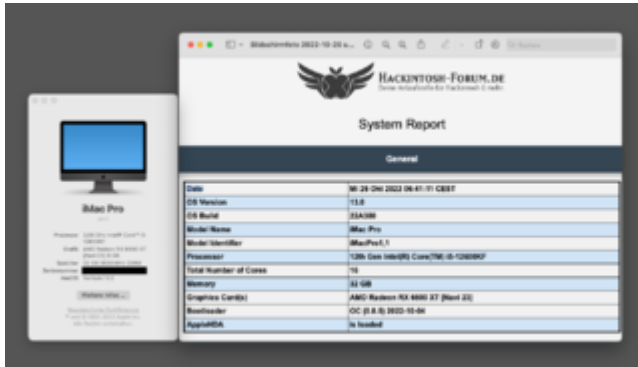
Bildschirmfoto 2022-10-26 a...

Suchen

HACKINTOSH-FORUM.DE

Deine Anlaufstelle für Hackintosh & mehr

System Report

General

| Date | Mi 26 Okt 2022 06:41:11 CEST |
|---|---|
| OS Version | 13.0 |
| OS Build | 22A380 |
| Model Name | iMac Pro |
| Model Identifier | iMacPro1,1 |
| Processor | 12th Gen Intel(R) Core(TM) i5-12600KF |
| Total Number of Cores | 10 |
| Memory | 32 GB |
| Graphics Card(s) | AMD Radeon RX 6600 XT [Navi 23] |
| Bootloader | OC [0.8.6] 2022-10-04 |
| AppleHDA | is loaded |

iMac Pro

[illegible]

Prozessor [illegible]

Grafik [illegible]

Speicher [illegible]

Seriennummer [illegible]

macOS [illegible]

Weitere Infos ...

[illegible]